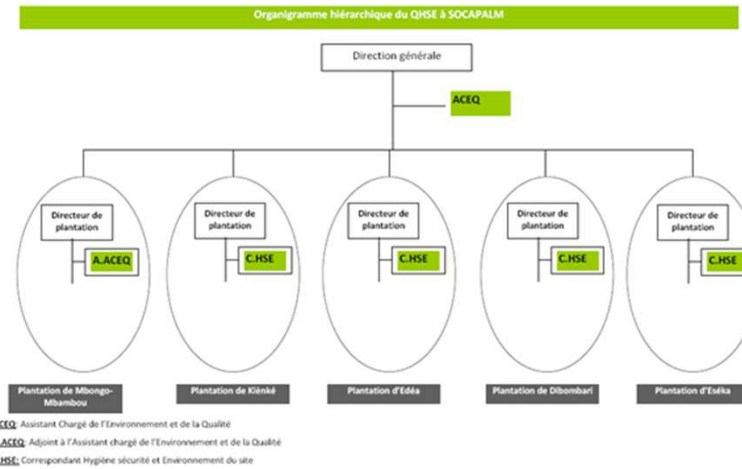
Organigramme hiérarchique du QHSE à SOCAPALM

Direction générale

ACEQ

Directeur de plantation

A.ACEQ

Directeur de plantation

C.HSE

Directeur de plantation

C.HSE

Directeur de plantation

C.HSE

Directeur de plantation

C.HSE

Plantation de Mbongo-Mbambou

Plantation de Kienké

Plantation d'Edéa

Plantation de Dibombari

Plantation d'Eséka

CEQ: Assistant Chargé de l'Environnement et de la Qualité

ACEQ: Adjoint à l'Assistant chargé de l'Environnement et de la Qualité

HSE: Correspondant Hygiène sécurité et Environnement du site